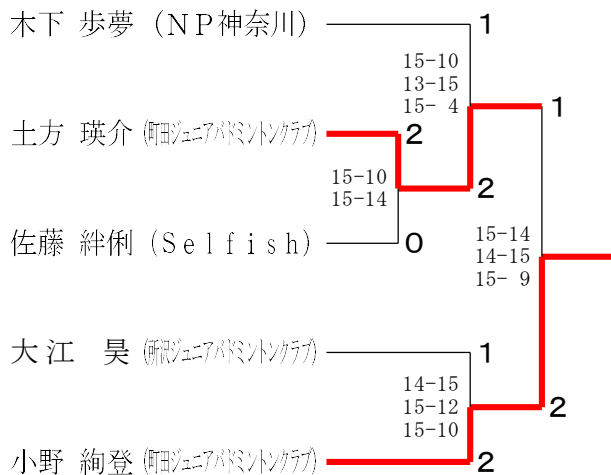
木下　歩夢（ＮＰ神奈川）
1
15-10
13-15
15- 4
1
土方　瑛介（町田ジュニアバドミントンクラブ）
2
15-10
15-14
2
佐藤　絆俐（Ｓｅｌｆｉｓｈ）
0
15-14
14-15
15- 9
大江　昊（町田ジュニアバドミントンクラブ）
1
14-15
15-12
15-10
2
小野　絢登（町田ジュニアバドミントンクラブ）
2